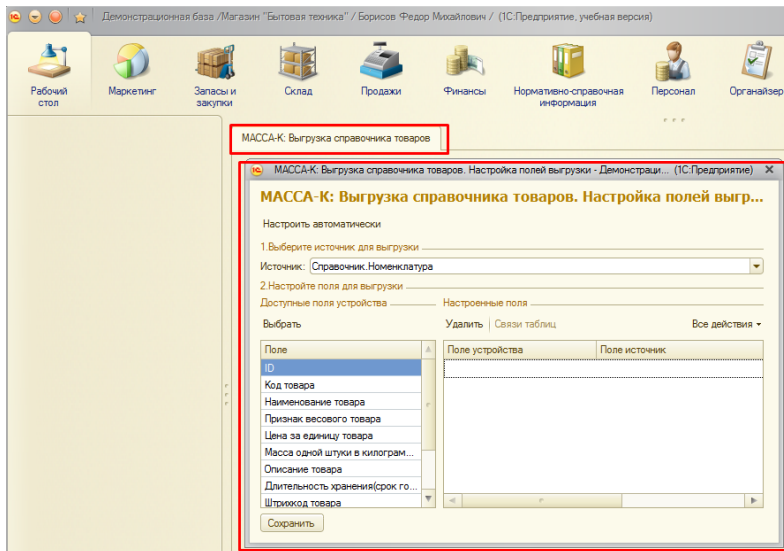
Демонстрационная база /Магазин "Бытовая техника" / Борисов Федор Михайлович / (1С:Предприятие, учебная версия)

Рабочий стол
Маркетинг
Запасы и закупки
Склад
Продажи
Финансы
Нормативно-справочная информация
Персонал
Органайзер

МАССА-К: Выгрузка справочника товаров

МАССА-К: Выгрузка справочника товаров. Настройка полей выгрузки - Демонстраци... (1С:Предприятие)

МАССА-К: Выгрузка справочника товаров. Настройка полей выгр...

Настроить автоматически

1.Выберите источник для выгрузки

Источник: Справочник.Номенклатура

2.Настройте поля для выгрузки

Доступные поля устройства

Настроенные поля

Выбрать

Удалить | Связи таблиц

Все действия

| Поле |
|---|
| ID |
| Код товара |
| Наименование товара |
| Признак весового товара |
| Цена за единицу товара |
| Масса одной штуки в килограм... |
| Описание товара |
| Длительность хранения(срок го... |
| Штрихкод товара |

| Поле устройства | Поле источник |
|---|---|

Сохранить